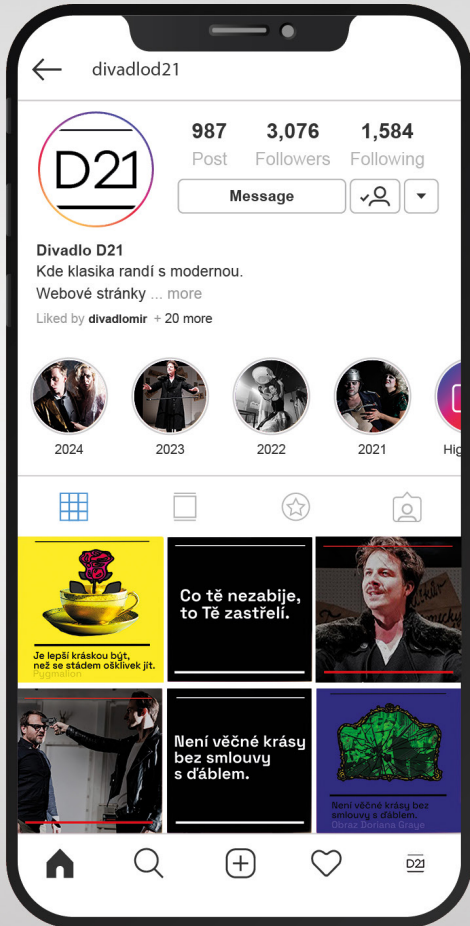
divadlod21

D21

987
Post

3,076
Followers

1,584
Following

Message

Divadlo D21
Kde klasika randí s modernou.
Webové stránky ... more
Liked by divadlomir + 20 more

2024
2023
2022
2021
Hig

Je lepší kráskou být, než se stádem ošklivek jít.
Pygmalion

Co tě nezabije, to Tě zastřelí.

Není věčné krásy bez smlouvy s ďáblem.

Není věčné krásy bez smlouvy s ďáblem.
Obraz Doriana Graye

D21